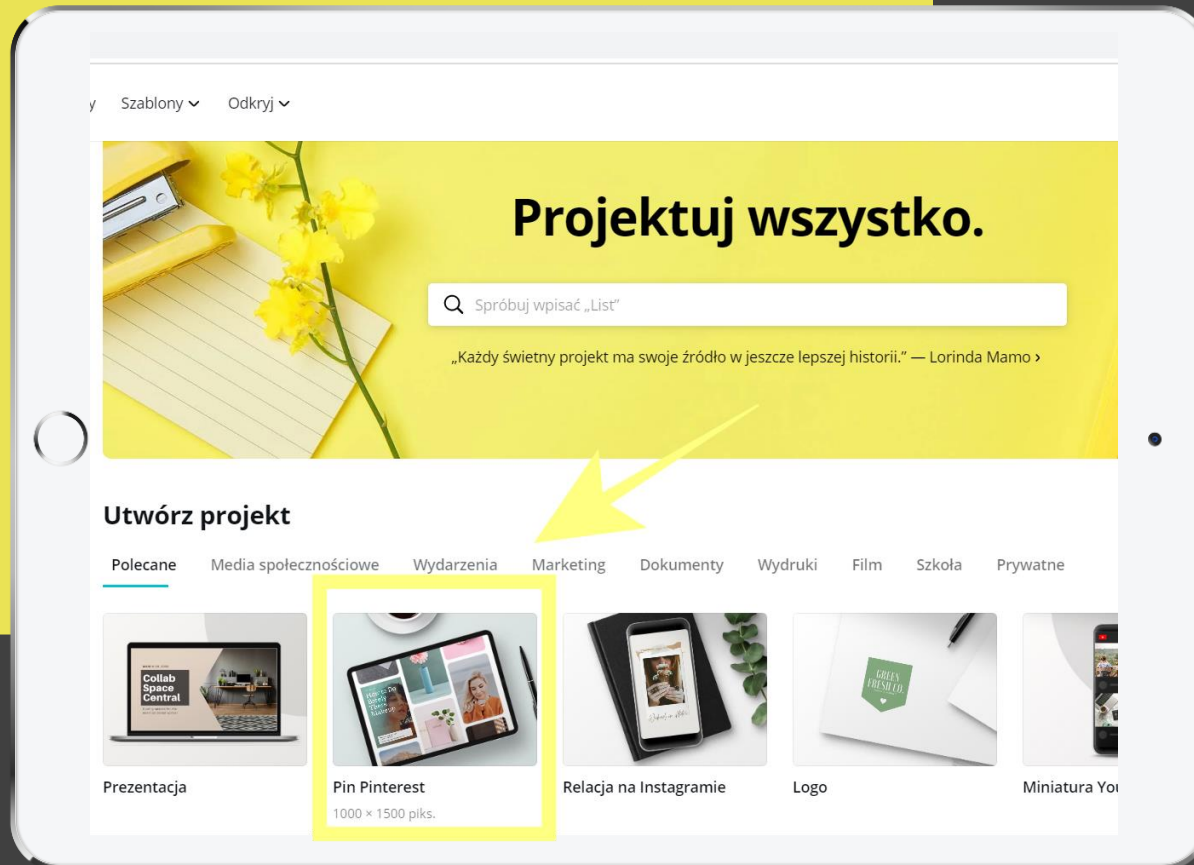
y Szablony ⌄ Odkryj ⌄

Projektuj wszystko.

Spróbuj wpisać „List”

„Każdy świetny projekt ma swoje źródło w jeszcze lepszej historii.” — Lorinda Mamo ›

Utwórz projekt

Polecane Media społecznościowe Wydarzenia Marketing Dokumenty Wydruki Film Szkoła Prywatne

Collab Space Central

Prezentacja

Pin Pinterest
1000 × 1500 piks.

Relacja na Instagramie

Logo

Miniatura You